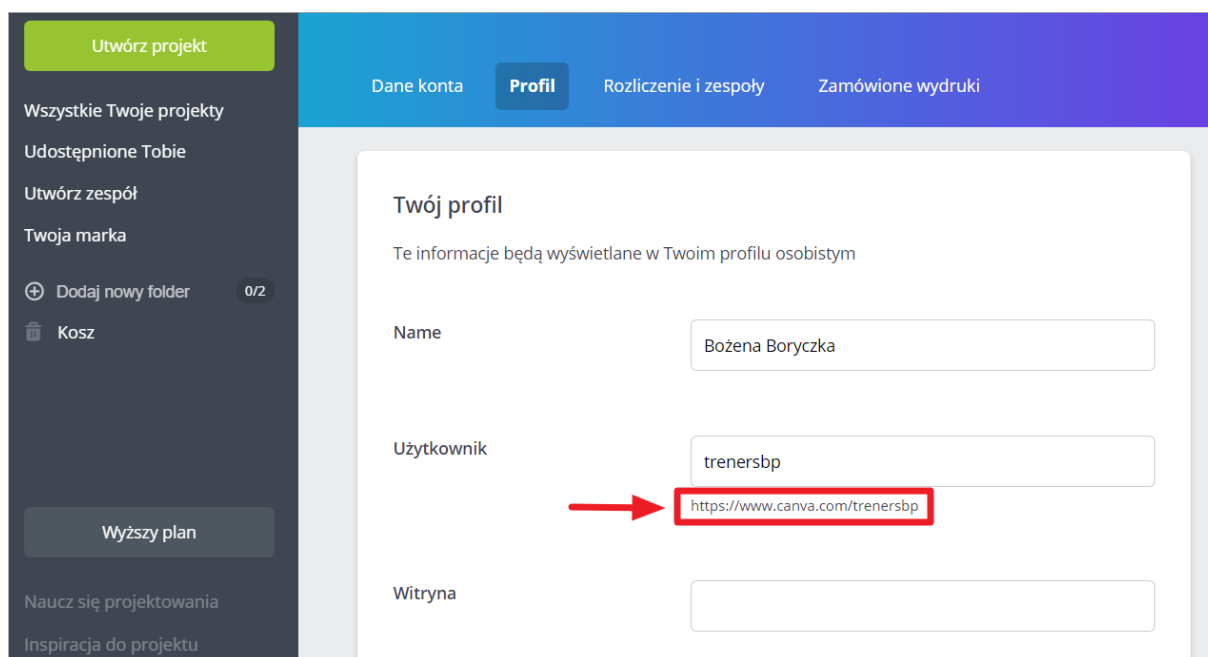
Utwórz projekt

Wszystkie Twoje projekty

Udostępnione Tobie

Utwórz zespół

Twoja marka

Dodaj nowy folder 0/2

Kosz

Wyższy plan

Naucz się projektowania

Inspiracja do projektu

Dane konta

Profil

Rozliczenie i zespoły

Zamówione wydruki

Twój profil

Te informacje będą wyświetlane w Twoim profilu osobistym

Name

Bożena Boryczka

Użytkownik

trenersbp

https://www.canva.com/trenersbp

Witryna